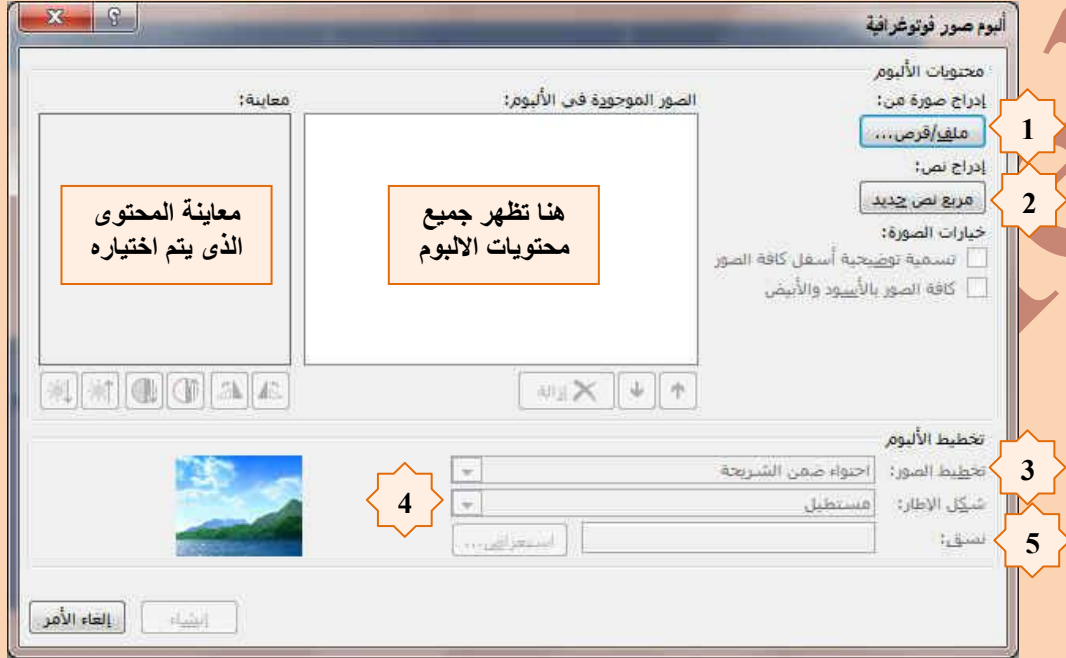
ألبوم صور فوتوغرافية

محتويات الألبوم

إدراج صورة من:

ملف/قرص...

1

إدراج نص:

مربع نص جديد

2

خيارات الصورة:

تسمية توضيحية أسفل كافة الصور

كافة الصور بالأسود والأبيض

الصور الموجودة في الألبوم:

هنا تظهر جميع محتويات الالبوم

معاينة:

معاينة المحتوى الذى يتم اختياره

إزالة

تخطيط الألبوم

تخطيط الصور:

احتواء ضمن الشريحة

3

شكل الإطار:

مستطيل

4

نسق:

استعراض...

5

إنشاء

إلغاء الأمر